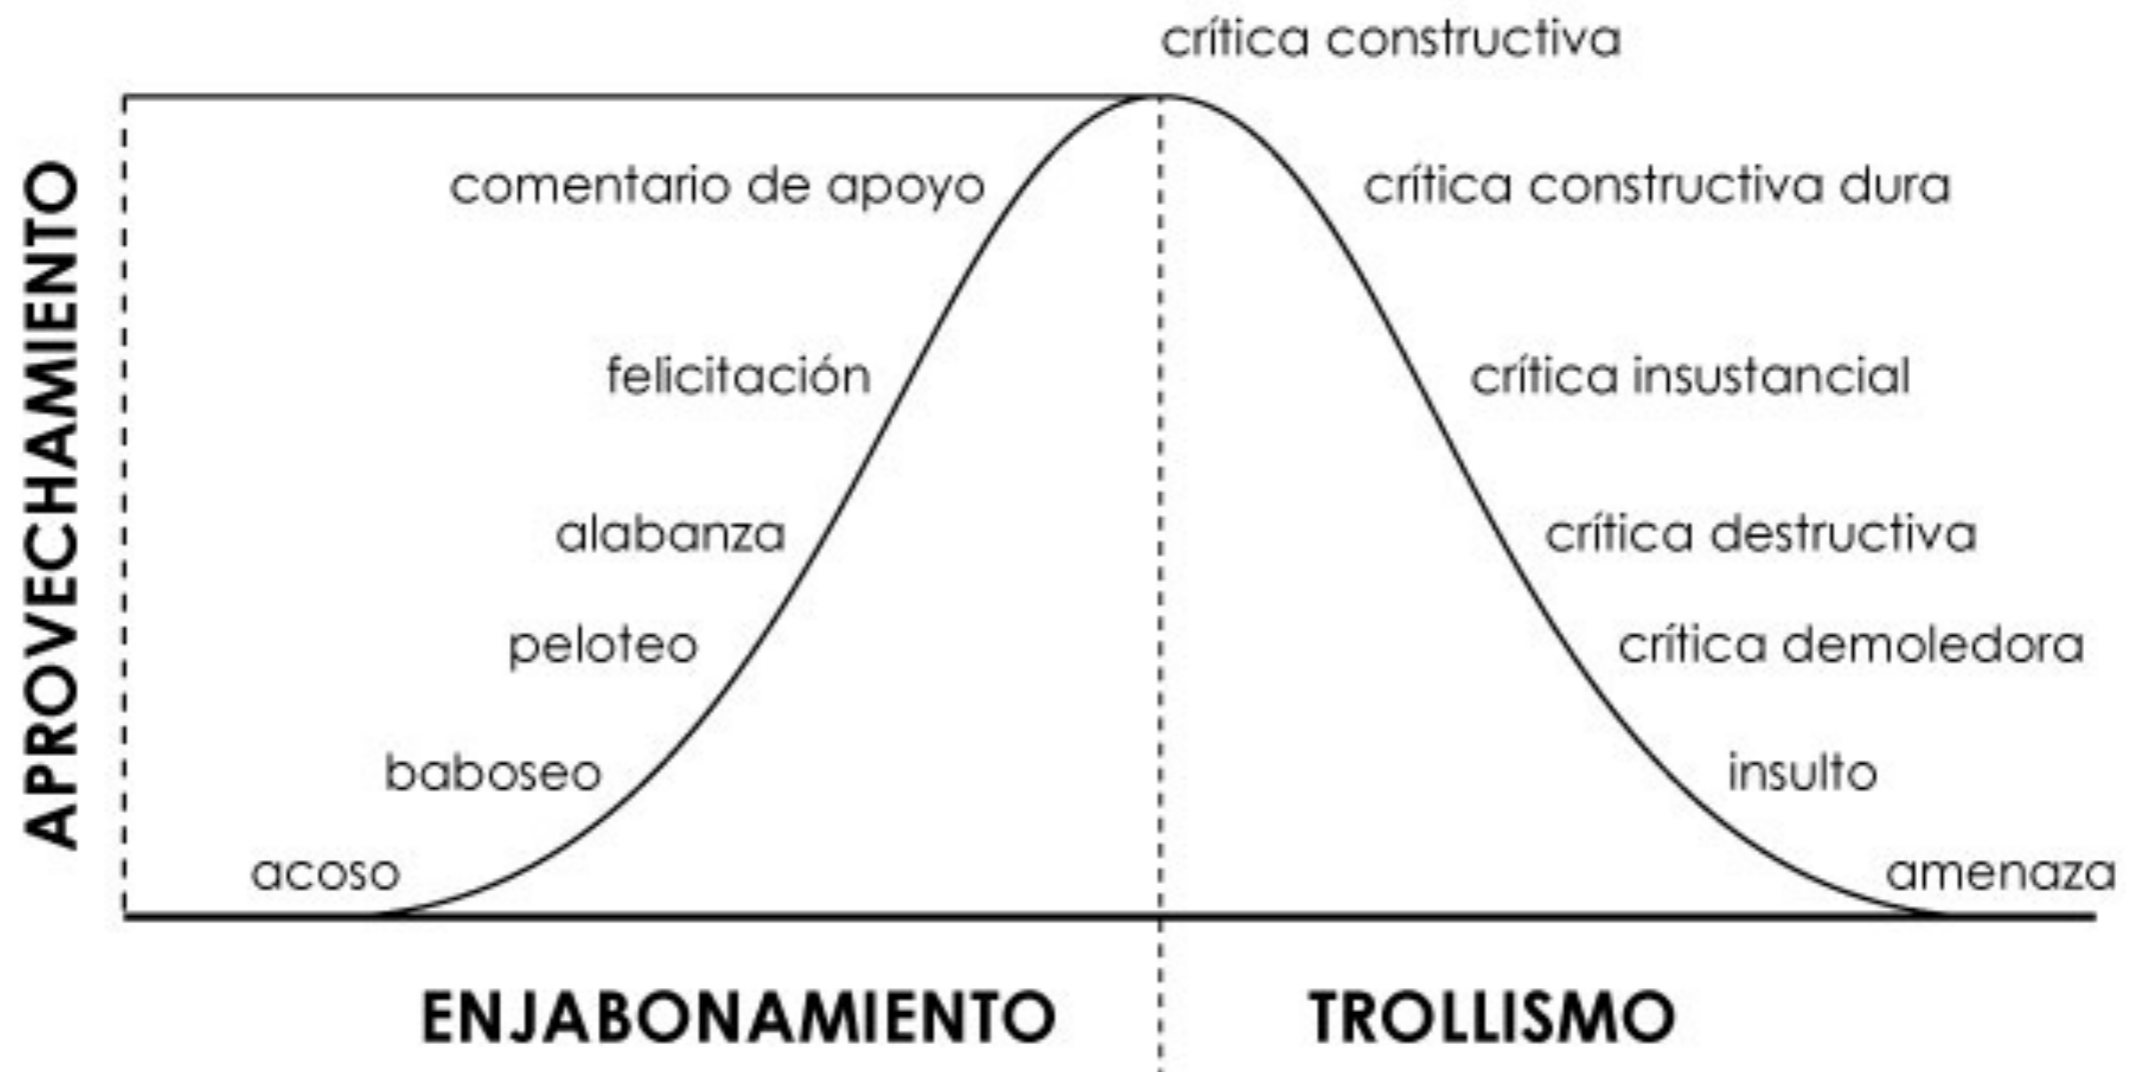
crítica constructiva

APROVECHAMIENTO

comentario de apoyo

crítica constructiva dura

felicitación

crítica insustancial

alabanza

crítica destructiva

peloteo

crítica demoledora

baboseo

insulto

acoso

amenaza

ENJABONAMIENTO

TROLLISMO